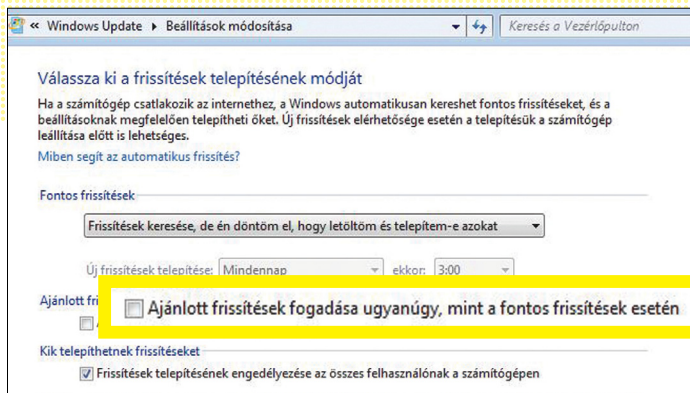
« Windows Update ▸ Beállítások módosítása

Keresés a Vezérlőpulton

Válassza ki a frissítések telepítésének módját

Ha a számítógép csatlakozik az internethez, a Windows automatikusan kereshet fontos frissítéseket, és a beállításoknak megfelelően telepítheti őket. Új frissítések elérhetősége esetén a telepítésük a számítógép leállítása előtt is lehetséges.

Miben segít az automatikus frissítés?

Fontos frissítések

Frissítések keresése, de én döntöm el, hogy letöltöm és telepítem-e azokat

Új frissítések telepítése: Mindennap ekkor: 3:00

Ajánlott fri

Ajánlott frissítések fogadása ugyanúgy, mint a fontos frissítések esetén

Kik telepíthetnek frissítéseket

Frissítések telepítésének engedélyezése az összes felhasználónak a számítógépen